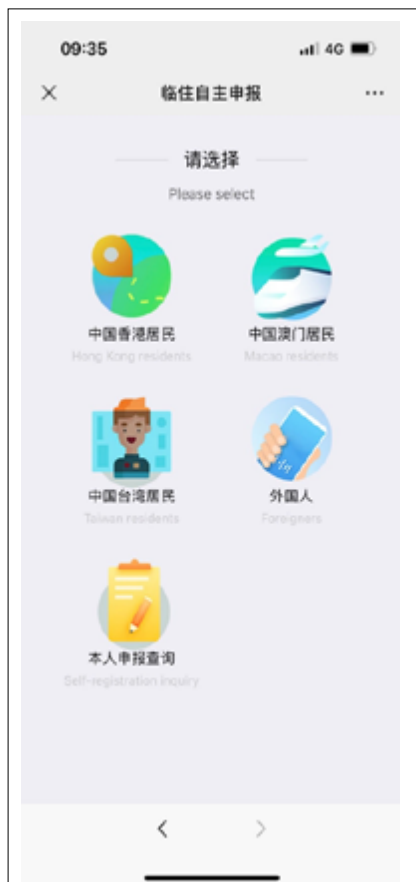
09:35

4G

×

临住自主申报

···

请选择

Please select

中国香港居民

Hong Kong residents

中国澳门居民

Macao residents

中国台湾居民

Taiwan residents

外国人

Foreigners

本人申报查询

Self-registration inquiry

<

>